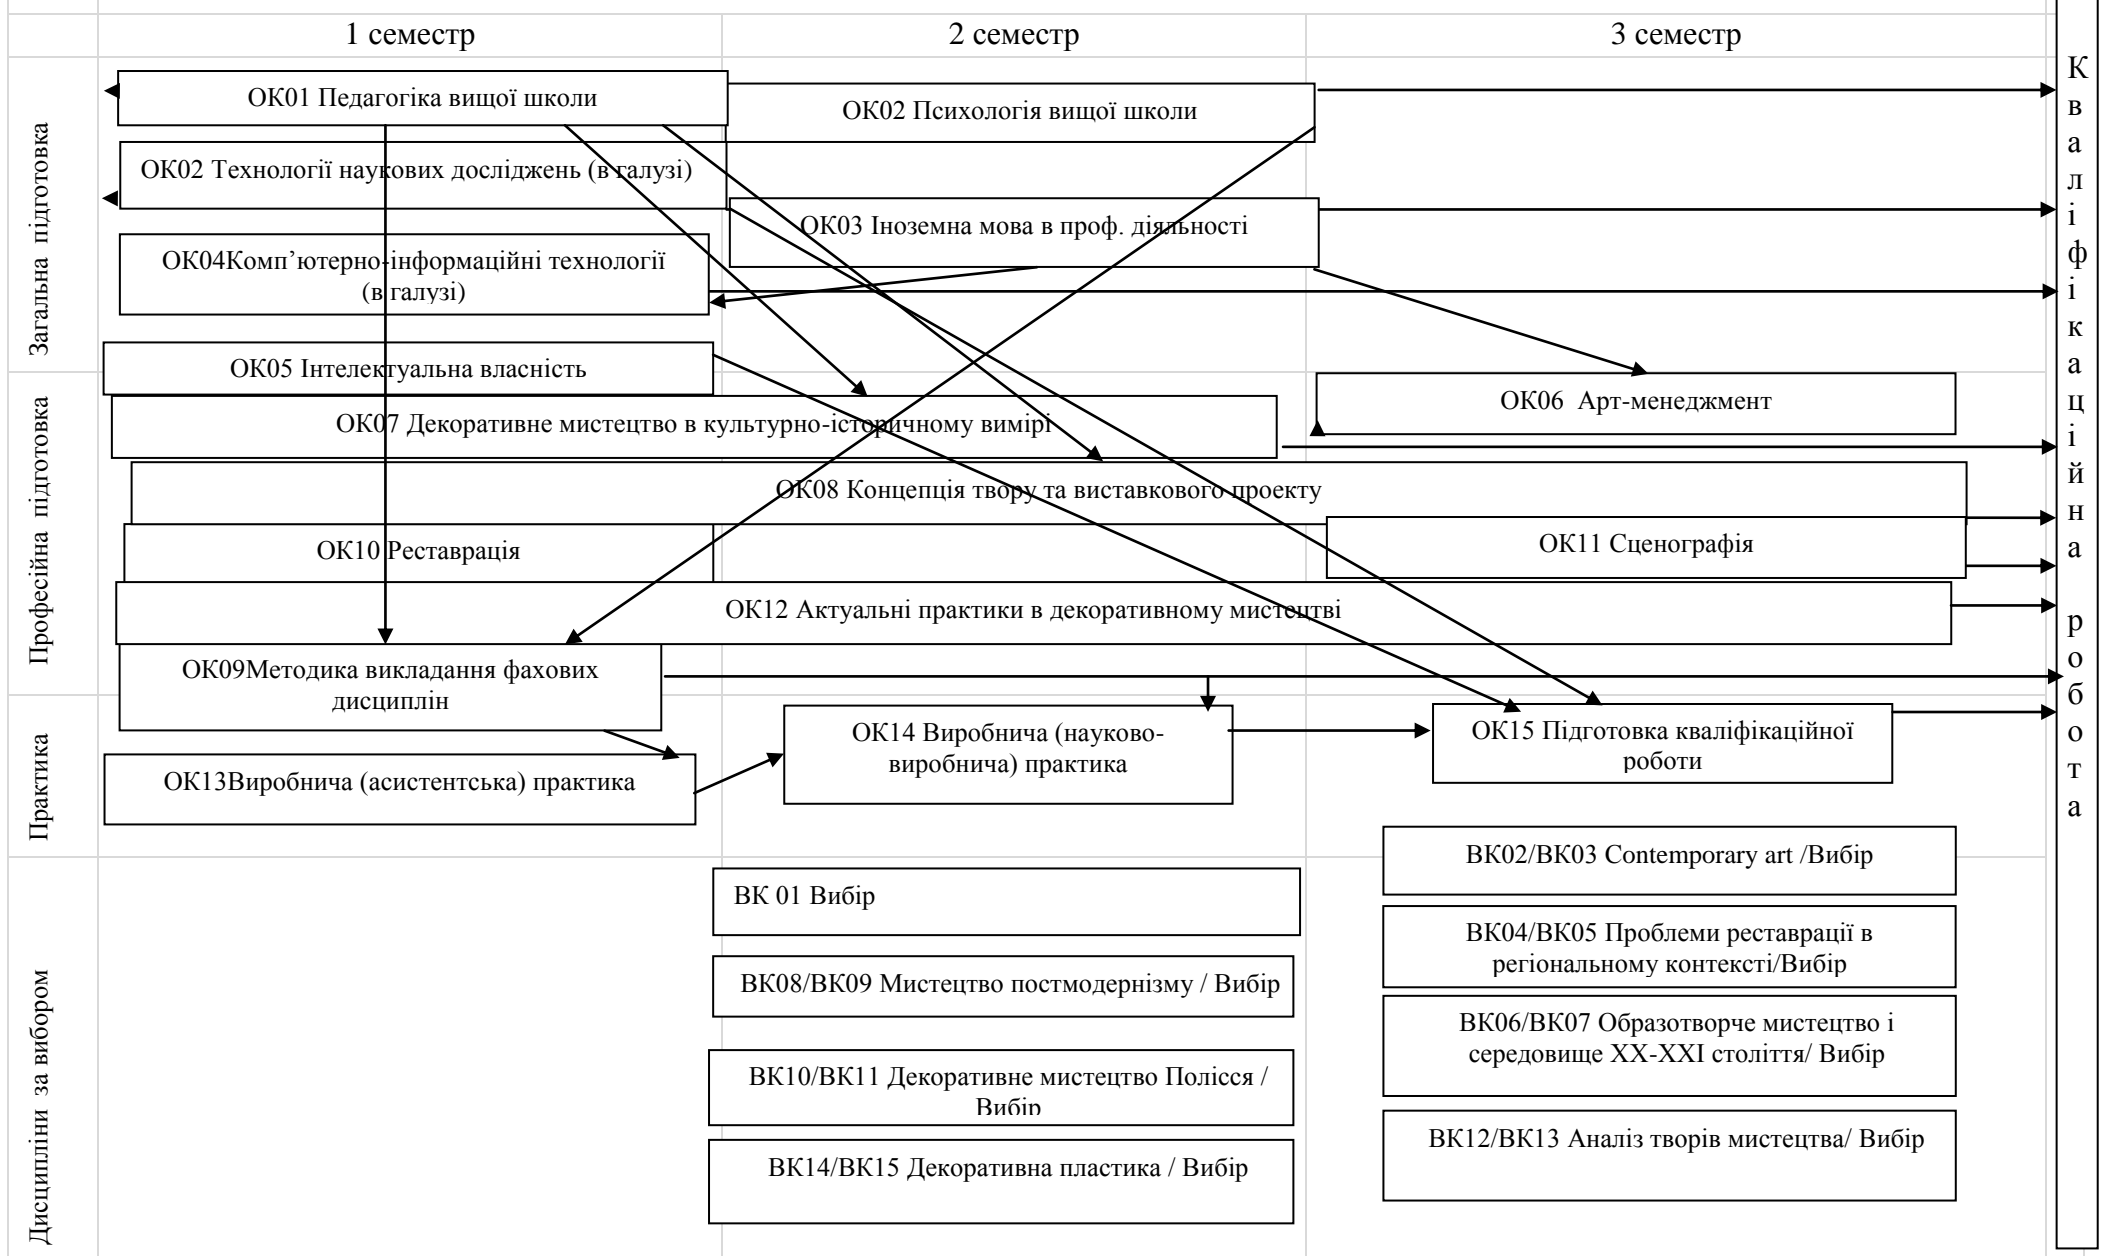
1 семестр

2 семестр

3 семестр

Загальна підготовка

ОК01 Педагогіка вищої школи

ОК02 Психологія вищої школи

ОК02 Технології наукових досліджень (в галузі)

ОК03 Іноземна мова в проф. діяльності

ОК04Комп'ютерно-інформаційні технології (в галузі)

ОК05 Інтелектуальна власність

Професійна підготовка

ОК06 Арт-менеджмент

ОК07 Декоративне мистецтво в культурно-історичному вимірі

ОК08 Концепція твору та виставкового проекту

ОК10 Реставрація

ОК11 Сценографія

ОК12 Актуальні практики в декоративному мистецтві

ОК09Методика викладання фахових дисциплін

Практика

ОК13Виробнича (асистентська) практика

ОК14 Виробнича (науково-виробнича) практика

ОК15 Підготовка кваліфікаційної роботи

Дисципліни за вибором

ВК 01 Вибір

ВК08/ВК09 Мистецтво постмодернізму / Вибір

ВК10/ВК11 Декоративне мистецтво Полісся / Вибір

ВК14/ВК15 Декоративна пластика / Вибір

ВК02/ВК03 Contemporary art /Вибір

ВК04/ВК05 Проблеми реставрації в регіональному контексті/Вибір

ВК06/ВК07 Образотворче мистецтво і середовище XX-XXI століття/ Вибір

ВК12/ВК13 Аналіз творів мистецтва/ Вибір

Кваліфікаційна робота